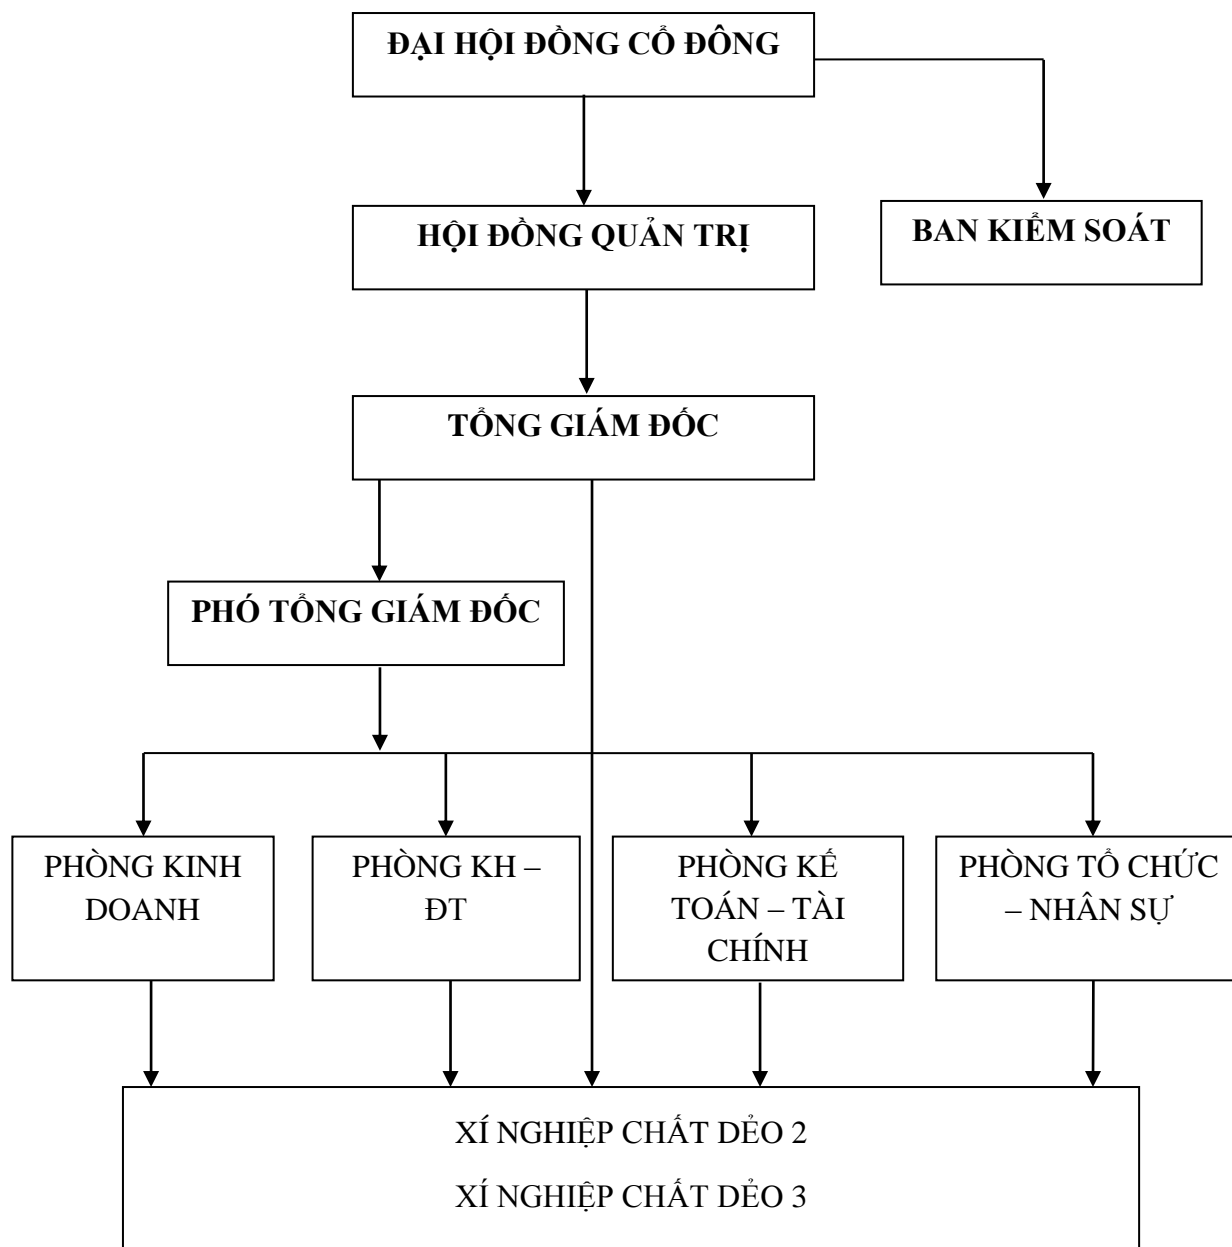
ĐẠI HỘI ĐỒNG CỔ ĐÔNG

HỘI ĐỒNG QUẢN TRỊ

BAN KIỂM SOÁT

TỔNG GIÁM ĐỐC

PHÓ TỔNG GIÁM ĐỐC

PHÒNG KINH DOANH

PHÒNG KH – ĐT

PHÒNG KẾ TOÁN – TÀI CHÍNH

PHÒNG TỔ CHỨC – NHÂN SỰ

XÍ NGHIỆP CHẤT DẺO 2

XÍ NGHIỆP CHẤT DẺO 3